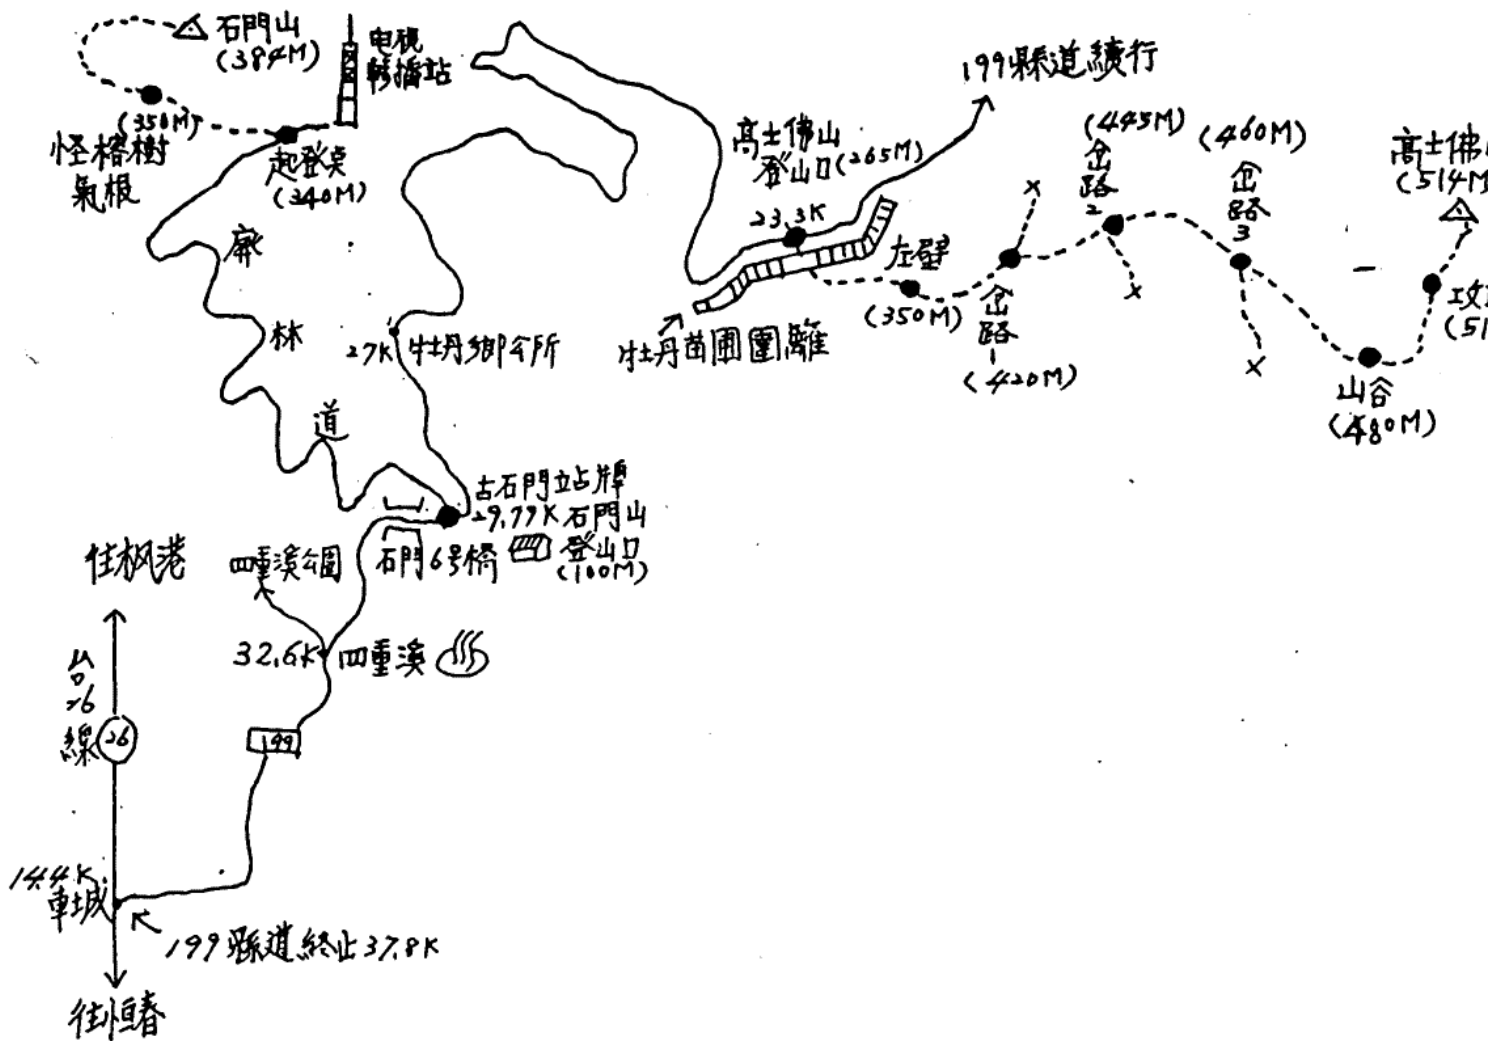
石門山
(384M)

電視
轉播站

(350M)
怪榕樹
氣根

起登點
(340M)

199縣道續行

高士佛山
登山口(265M)

23.3K

(445M)
岔
路
2

(460M)

岔
路
3

高士佛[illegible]
(514M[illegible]

左壁

(350M)

岔
路
1
(420M)

攻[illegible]
(51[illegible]

山谷
(480M)

廢
林
道

27K 牡丹鄉公所

牡丹苗圃圍籬

古石門立站牌
29.77K 石門山
登山口
(100M)

往楓港

四重溪公園

石門6號橋

32.6K 四重溪

台
26
線 26

199

144K
車城

199縣道終止37.8K

往恆春